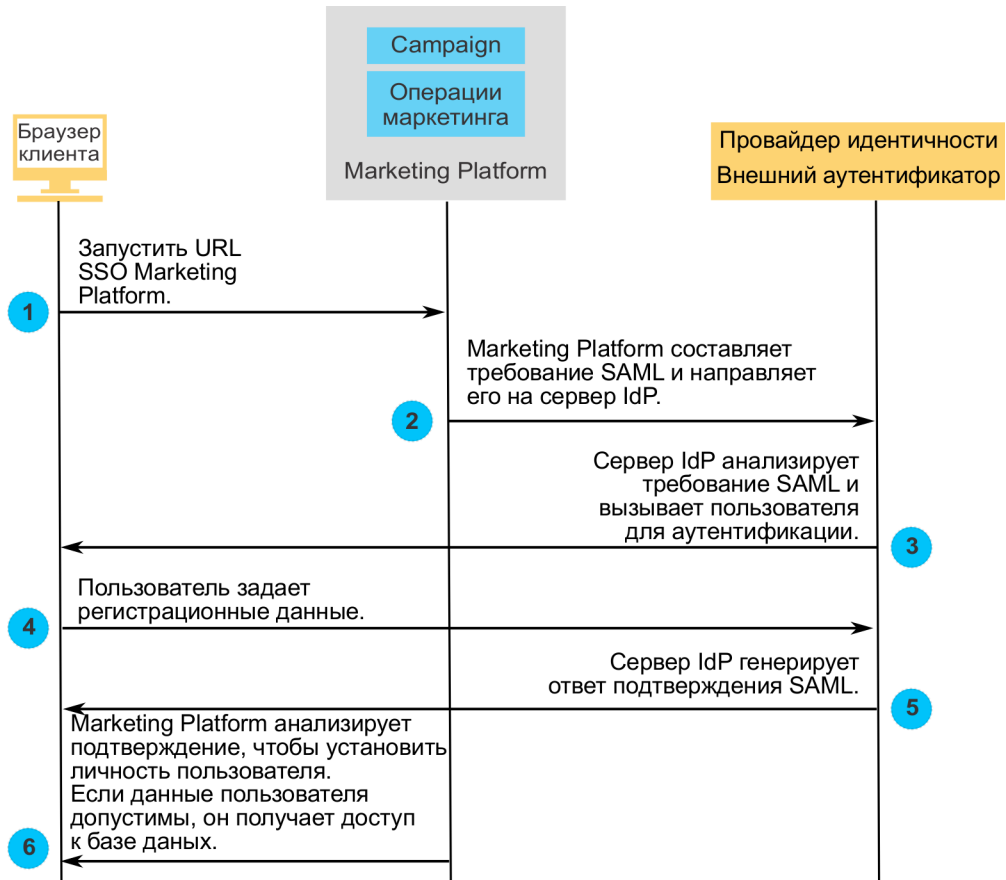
Campaign

Операции маркетинга

Marketing Platform

Браузер клиента

Провайдер идентичности

Внешний аутентификатор

Запустить URL SSO Marketing Platform.

1

Marketing Platform составляет требование SAML и направляет его на сервер IdP.

2

Сервер IdP анализирует требование SAML и вызывает пользователя для аутентификации.

3

Пользователь задает регистрационные данные.

4

Сервер IdP генерирует ответ подтверждения SAML.

5

Marketing Platform анализирует подтверждение, чтобы установить личность пользователя. Если данные пользователя допустимы, он получает доступ к базе даных.

6